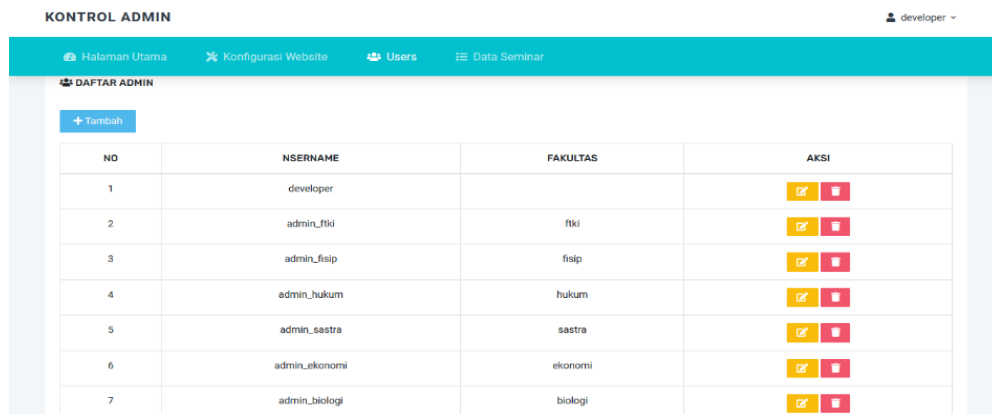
KONTROL ADMIN

developer

Halaman Utama
Konfigurasi Website
Users
Data Seminar

DAFTAR ADMIN

+ Tambah

| NO | NSERNAME | FAKULTAS | AKSI |
|---|---|---|---|
| 1 | developer | | |
| 2 | admin_ftki | ftki | |
| 3 | admin_fisip | fisip | |
| 4 | admin_hukum | hukum | |
| 5 | admin_sastra | sastra | |
| 6 | admin_ekonomi | ekonomi | |
| 7 | admin_biologi | biologi | |